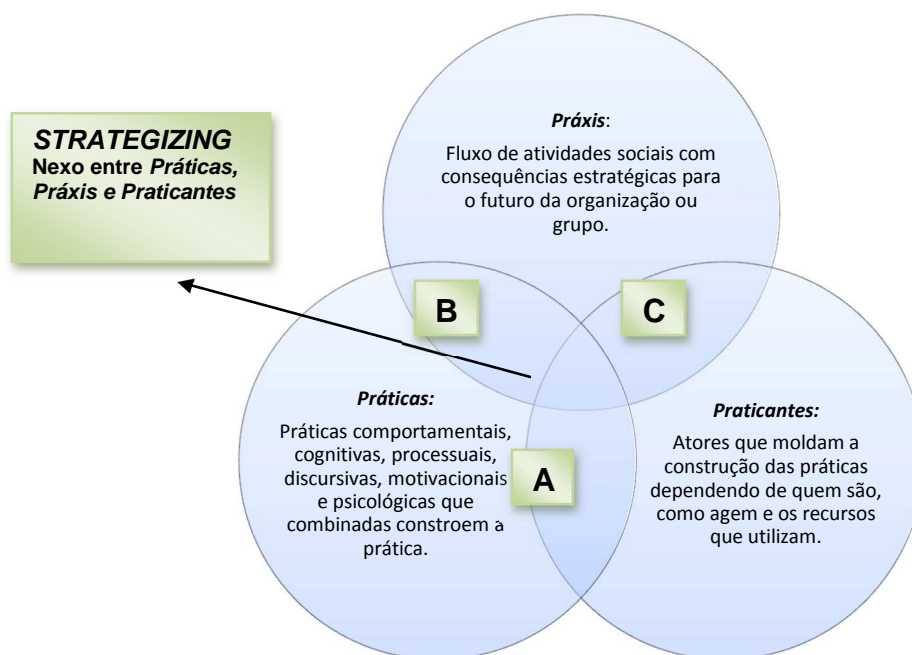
STRATEGIZING
Nexo entre Práticas, Práxis e Praticantes

Práxis:
Fluxo de atividades sociais com consequências estratégicas para o futuro da organização ou grupo.

B

C

Práticas:
Práticas comportamentais, cognitivas, processuais, discursivas, motivacionais e psicológicas que combinadas constroem a prática.

A

Praticantes:
Atores que moldam a construção das práticas dependendo de quem são, como agem e os recursos que utilizam.